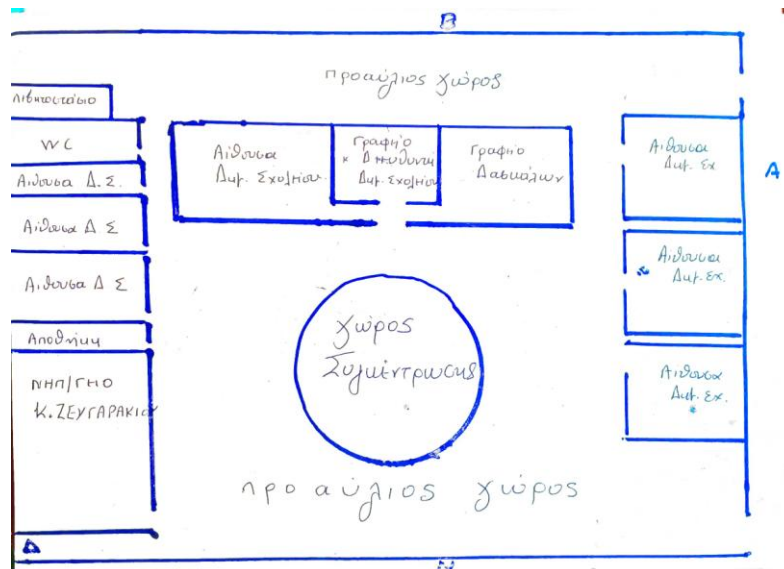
B

προαύλιος χώρος

Λιβιτοτώλιο

WC

Αίθουσα Δ. Σ.

Αίθουσα Δ Σ

Αίθουσα Δ Σ

Αποθήκη

ΝΗΠ/ΓΗΟ Κ. ΖΕΥΓΑΡΑΚΙ

Αίθουσα Δημ. Σχολείου

Γραφείο Διευθυντή Δημ. Σχολείου

Γραφείο Δασκάλων

Αίθουσα Δημ. Σχ.

Αίθουσα Δημ. Σχ.

Αίθουσα Δημ. Σχ.

A

χώρος Συγκέντρωσης

προαύλιος χώρος

Δ

N